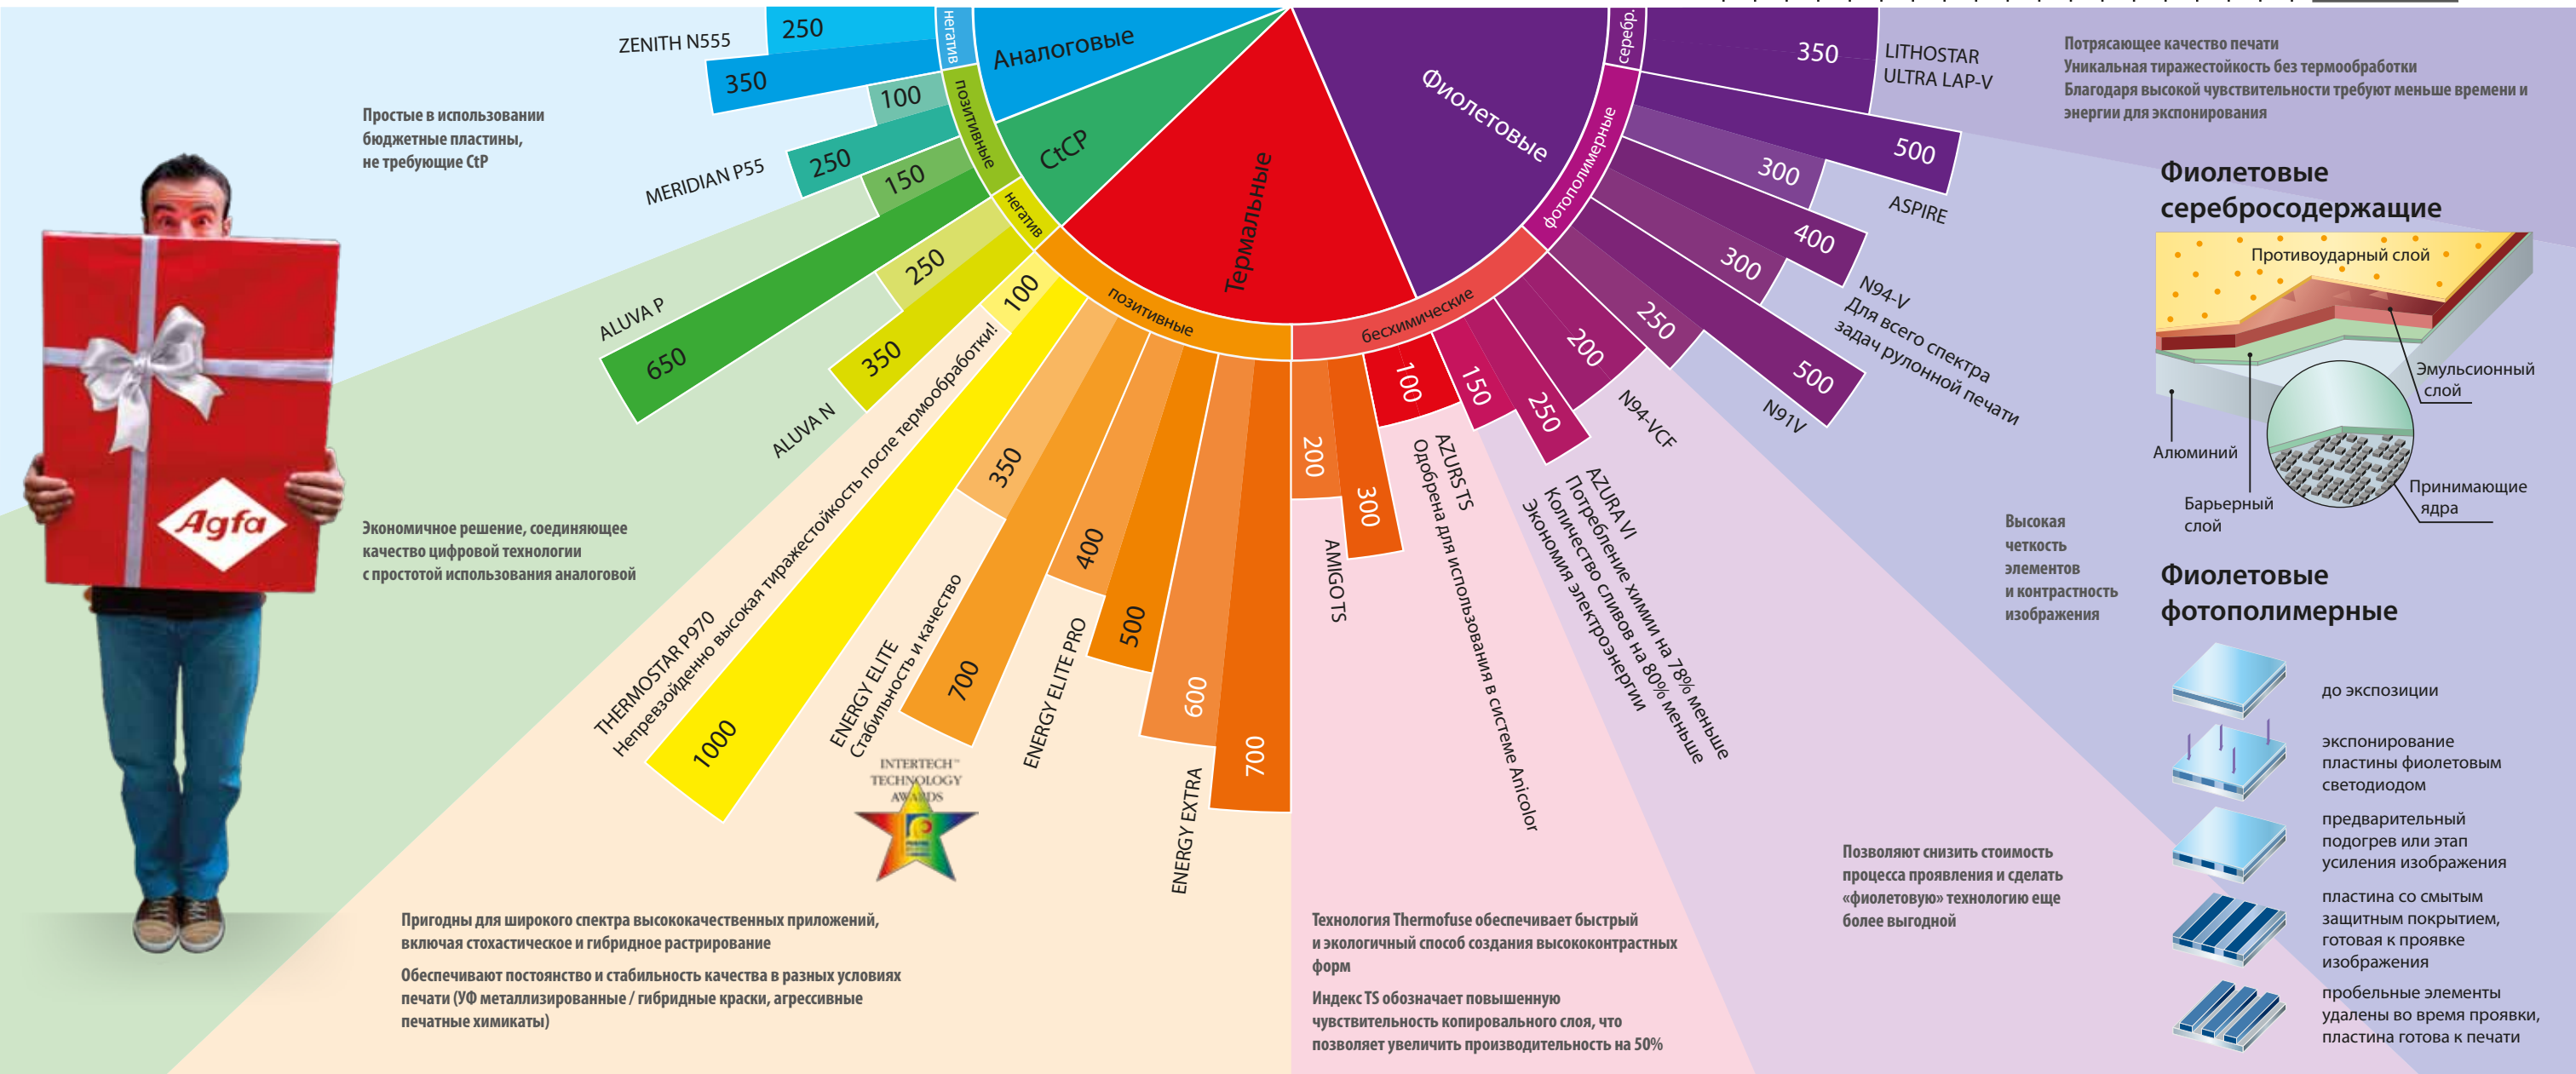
ZENITH N555
250
350
негатив
Аналоговые
100
позитивные
CtCP
MERIDIAN P55
250
150
негатив
Простые в использовании бюджетные пластины, не требующие CtP

ALUVA P
650
250
ALUVA N
350
100
позитивные
Термальные
THERMOSTAR P970
Непревзойденно высокая тиражестойкость после термообработки!
1000
350
ENERGY ELITE
Стабильность и качество
700
400
ENERGY ELITE PRO
500
600
ENERGY EXTRA
700

INTERTECH TECHNOLOGY AWARDS

Экономичное решение, соединяющее качество цифровой технологии с простотой использования аналоговой

Agfa

Фиолетовые
серебр.
350
LITHOSTAR ULTRA LAP-V
фотополимерные
500
ASPIRE
300
400
N94-V
Для всего спектра задач рулонной печати
300
250
500
N91V
200
N94-VCF
бесхимические
100
150
250
AZURA VI
Потребление химии на 78% меньше
Количество сливов на 80% меньше
Экономия электроэнергии
AZURS TS
Одобрена для использования в системе Anicolor
200
300
AMIGOTS

Потрясающее качество печати
Уникальная тиражестойкость без термообработки
Благодаря высокой чувствительности требуют меньше времени и энергии для экспонирования

Фиолетовые серебросодержащие
Противоударный слой
Эмульсионный слой
Алюминий
Барьерный слой
Принимающие ядра

Высокая четкость элементов и контрастность изображения

Фиолетовые фотополимерные
до экспозиции
экспонирование пластины фиолетовым светодиодом
предварительный подогрев или этап усиления изображения
пластина со смытым защитным покрытием, готовая к проявке изображения
пробельные элементы удалены во время проявки, пластина готова к печати

Позволяют снизить стоимость процесса проявления и сделать «фиолетовую» технологию еще более выгодной

Пригодны для широкого спектра высококачественных приложений, включая стохастическое и гибридное растрирование

Обеспечивают постоянство и стабильность качества в разных условиях печати (УФ металлизированные / гибридные краски, агрессивные печатные химикаты)

Технология Thermofuse обеспечивает быстрый и экологичный способ создания высококонтрастных форм

Индекс TS обозначает повышенную чувствительность копировального слоя, что позволяет увеличить производительность на 50%